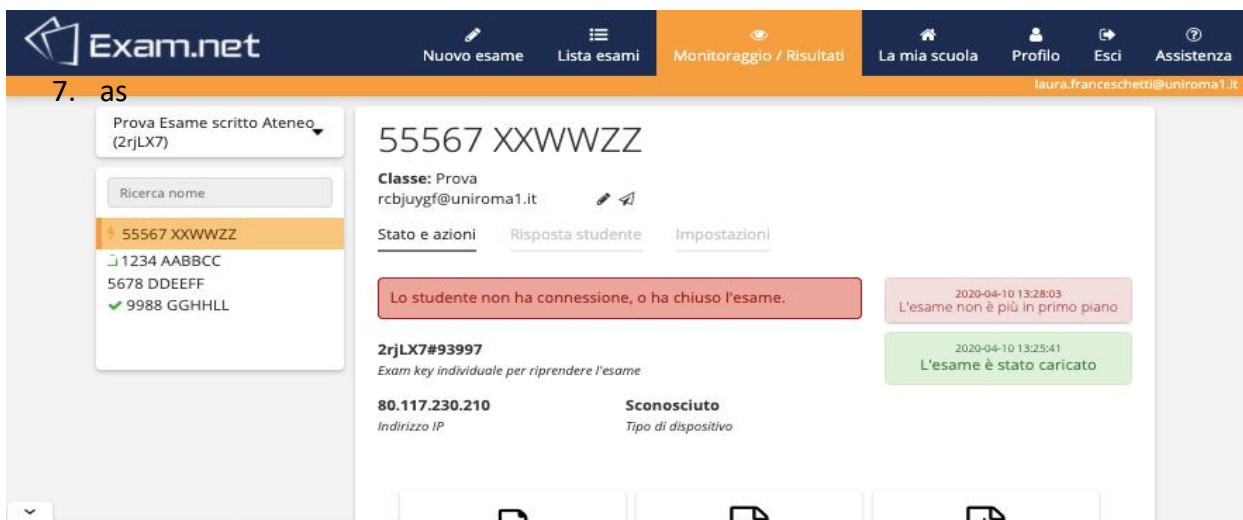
Exam.net

Nuovo esame
Lista esami
Monitoraggio / Risultati
La mia scuola
Profilo
Esci
Assistenza

7. as

laura.franceschetti@uniroma1.it

Prova Esame scritto Ateneo (2rjLX7)

Ricerca nome

55567 XXWWZZ
1234 AABBCC
5678 DDEEFF
9988 GGHHLL

55567 XXWWZZ

Classe: Prova
rcbjuygf@uniroma1.it

Stato e azioni
Risposta studente
Impostazioni

Lo studente non ha connessione, o ha chiuso l'esame.

2020-04-10 13:28:03
L'esame non è più in primo piano

2rjLX7#93997
Exam key individuale per riprendere l'esame

2020-04-10 13:25:41
L'esame è stato caricato

80.117.230.210
Indirizzo IP

Sconosciuto
Tipo di dispositivo